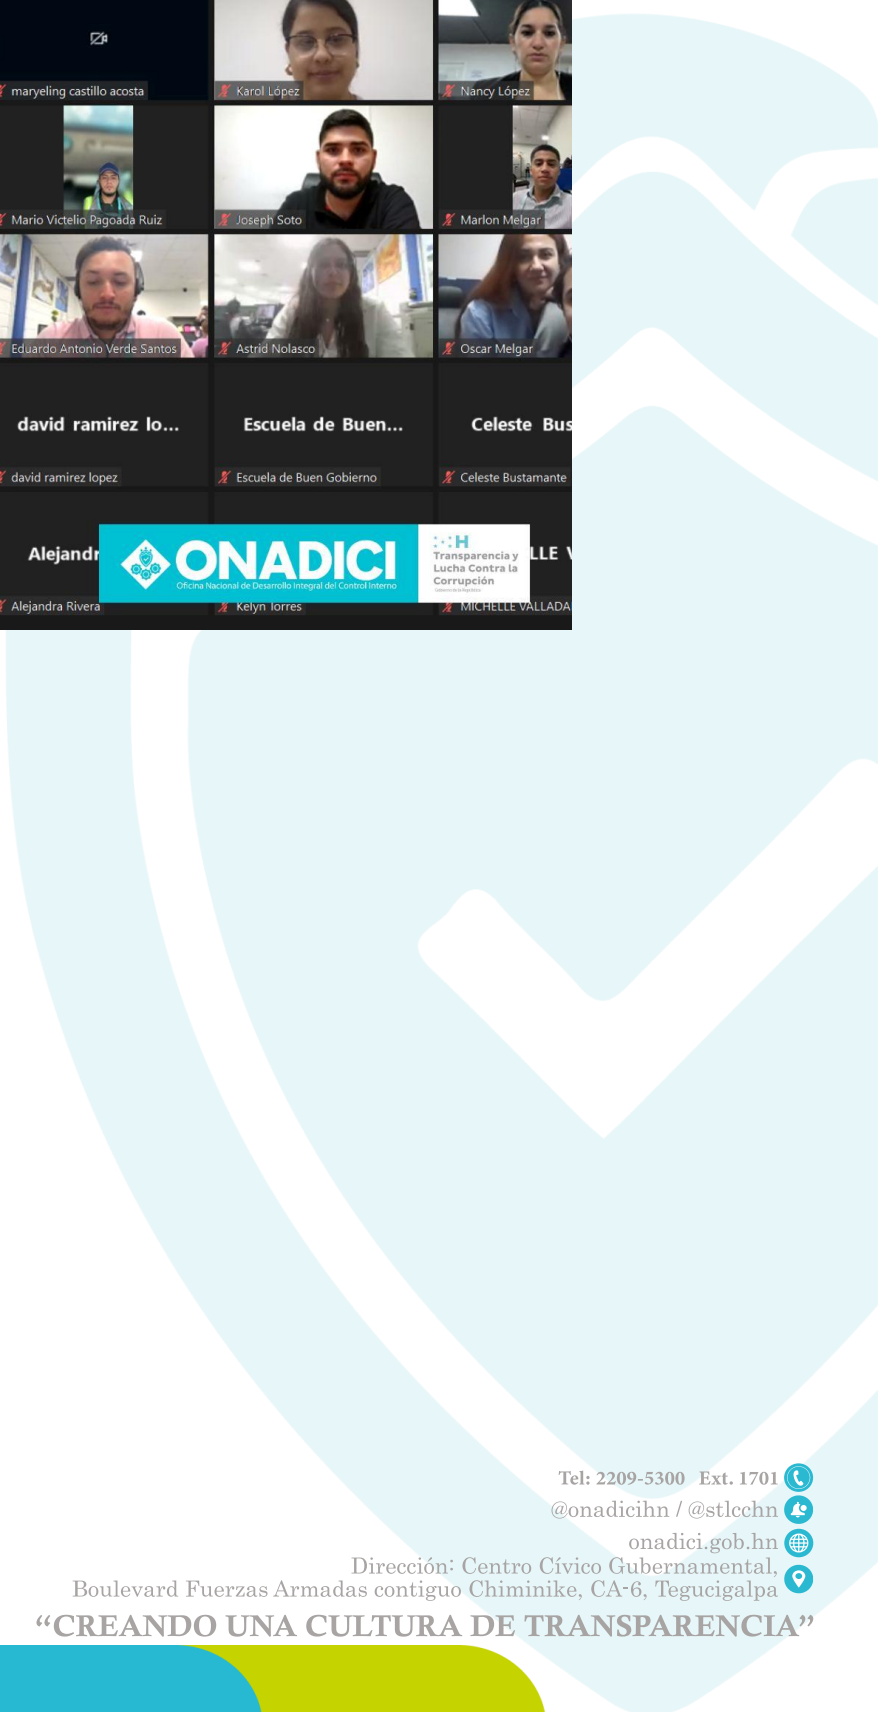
maryeling castillo acosta
Karol López
Nancy López
Mario Victelio Pagoada Ruiz
Joseph Soto
Marlon Melgar
Eduardo Antonio Verde Santos
Astrid Nolasco
Oscar Melgar
david ramirez lo...
david ramirez lopez
Escuela de Buen...
Escuela de Buen Gobierno
Celeste Bus
Celeste Bustamante
Alejandr
Alejandra Rivera
Kelyn Torres
LLE V
MICHELLE VALLADA

ONADICI
Oficina Nacional de Desarrollo Integral del Control Interno
H
Transparencia y Lucha Contra la Corrupción

Tel: 2209-5300 Ext. 1701
@onadicihn / @stlcchn
onadici.gob.hn
Dirección: Centro Cívico Gubernamental, Boulevard Fuerzas Armadas contiguo Chiminike, CA-6, Tegucigalpa
“CREANDO UNA CULTURA DE TRANSPARENCIA”